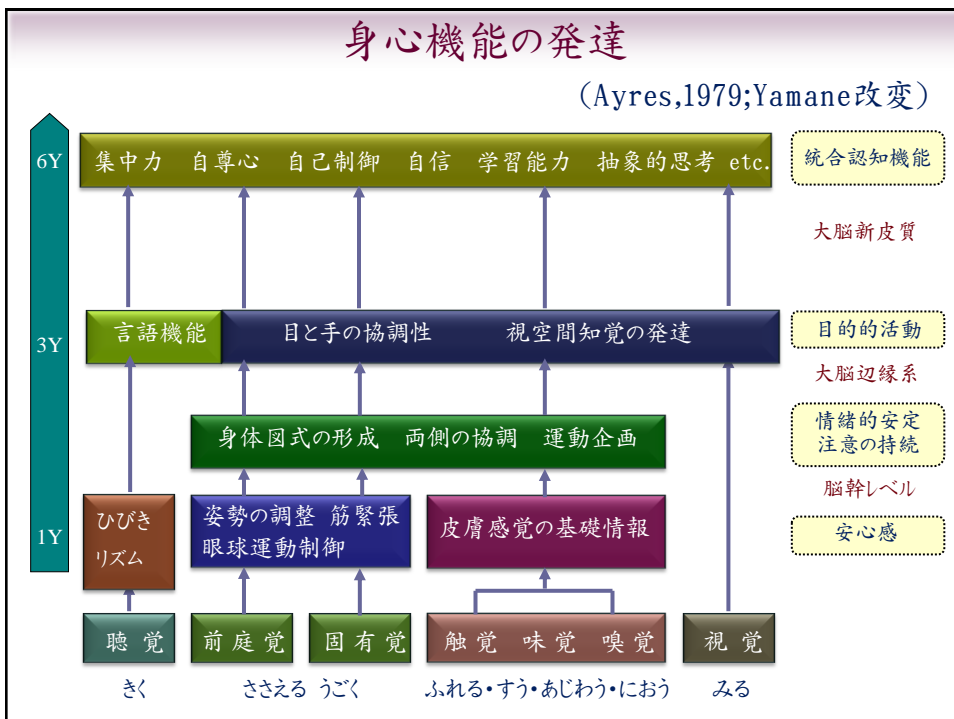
身心機能の発達

（Ayres,1979;Yamane改変）

6Y

3Y

1Y

集中力　自尊心　自己制御　自信　学習能力　抽象的思考 etc.

統合認知機能

大脳新皮質

言語機能

目と手の協調性　視空間知覚の発達

目的的活動

大脳辺縁系

身体図式の形成　両側の協調　運動企画

情緒的安定
注意の持続

脳幹レベル

ひびき
リズム

姿勢の調整　筋緊張
眼球運動制御

皮膚感覚の基礎情報

安心感

聴 覚

前庭覚

固有覚

触覚　味覚　嗅覚

視 覚

きく

ささえる うごく

ふれる・すう・あじわう・におう

みる